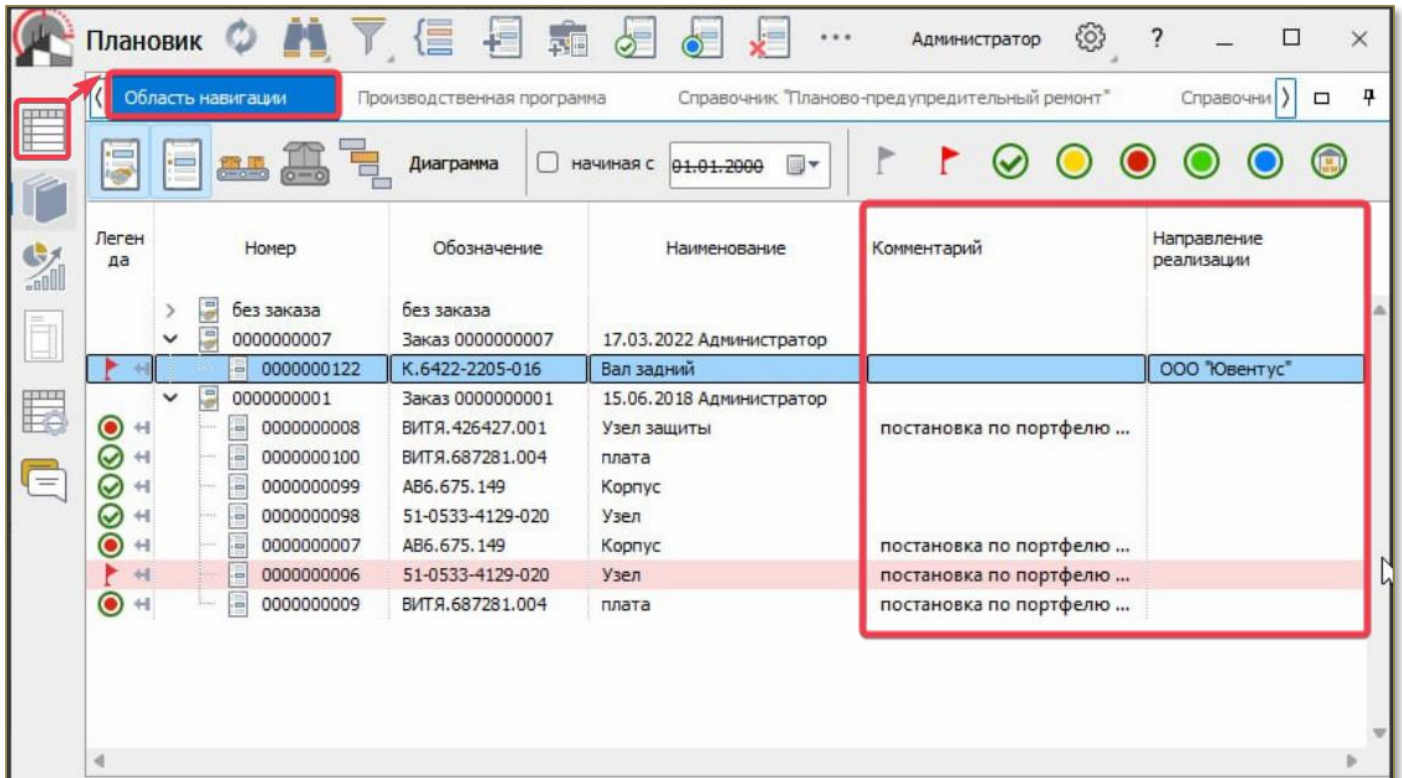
Плановик ··· Администратор ?

Область навигации | Производственная программа | Справочник "Планово-предупредительный ремонт" | Справочни

Диаграмма | начиная с 01.01.2000

| Легенда | Номер | Обозначение | Наименование | Комментарий | Направление реализации |
|---|---|---|---|---|---|
| | без заказа | без заказа | | | |
| | 0000000007 | Заказ 0000000007 | 17.03.2022 Администратор | | |
| | 0000000122 | К.6422-2205-016 | Вал задний | | ООО "Ювентус" |
| | 0000000001 | Заказ 0000000001 | 15.06.2018 Администратор | | |
| | 0000000008 | ВИТЯ.426427.001 | Узел защиты | постановка по портфелю ... | |
| | 0000000100 | ВИТЯ.687281.004 | плата | | |
| | 0000000099 | АБ6.675.149 | Корпус | | |
| | 0000000098 | 51-0533-4129-020 | Узел | | |
| | 0000000007 | АБ6.675.149 | Корпус | постановка по портфелю ... | |
| | 0000000006 | 51-0533-4129-020 | Узел | постановка по портфелю ... | |
| | 0000000009 | ВИТЯ.687281.004 | плата | постановка по портфелю ... | |